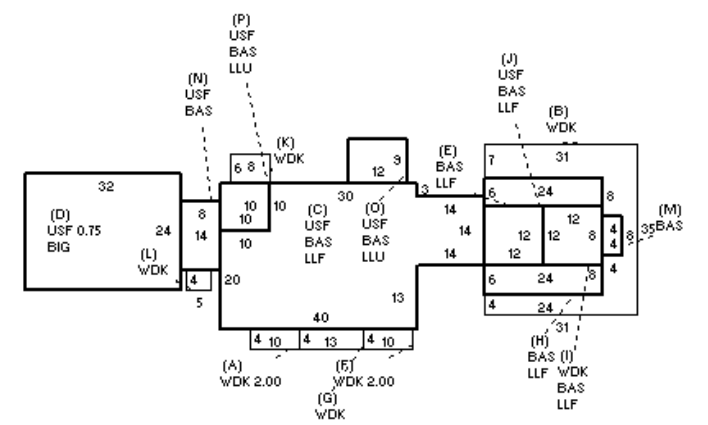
(P)
USF
BAS
LLU

(N)
USF
BAS

(K)
WDK

6 8

(J)
USF
BAS
LLF

(B)
WDK

32

(D)
USF 0.75
BIG

24

(L)
WDK

8
14

10
10

10

10

4

5

20

(C)
USF
BAS
LLF

30

12 9

(O)
USF
BAS
LLU

(E)
BAS
LLF

3

14

14

14

7

31

6

24

8

12

12

12

12

8

8

(M)
BAS

35

4

4

4

6

24

8

4

24

31

13

40

4 10

4 13

4 10

(A)
WDK 2.00

(F)
WDK 2.00

(G)
WDK

(H)
BAS
LLF

(I)
WDK
BAS
LLF